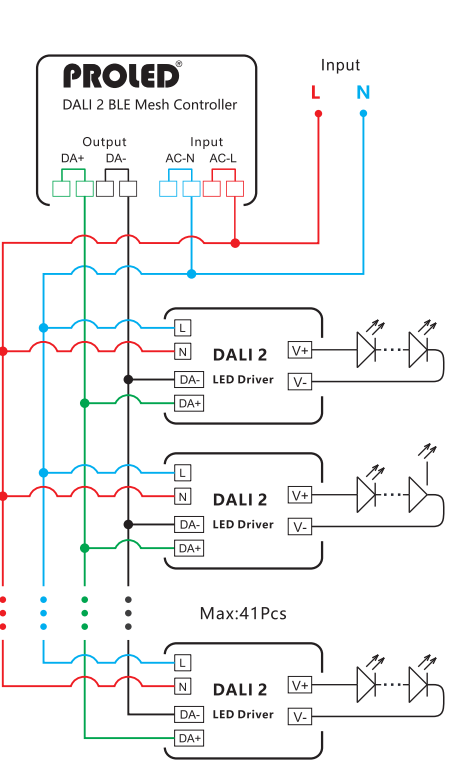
PROLED®
DALI 2 BLE Mesh Controller

Output
DA+ DA-

Input
AC-N AC-L

Input
L N

L
N
DA-
DA+
DALI 2
LED Driver
V+
V-

L
N
DA-
DA+
DALI 2
LED Driver
V+
V-

Max:41Pcs

L
N
DA-
DA+
DALI 2
LED Driver
V+
V-